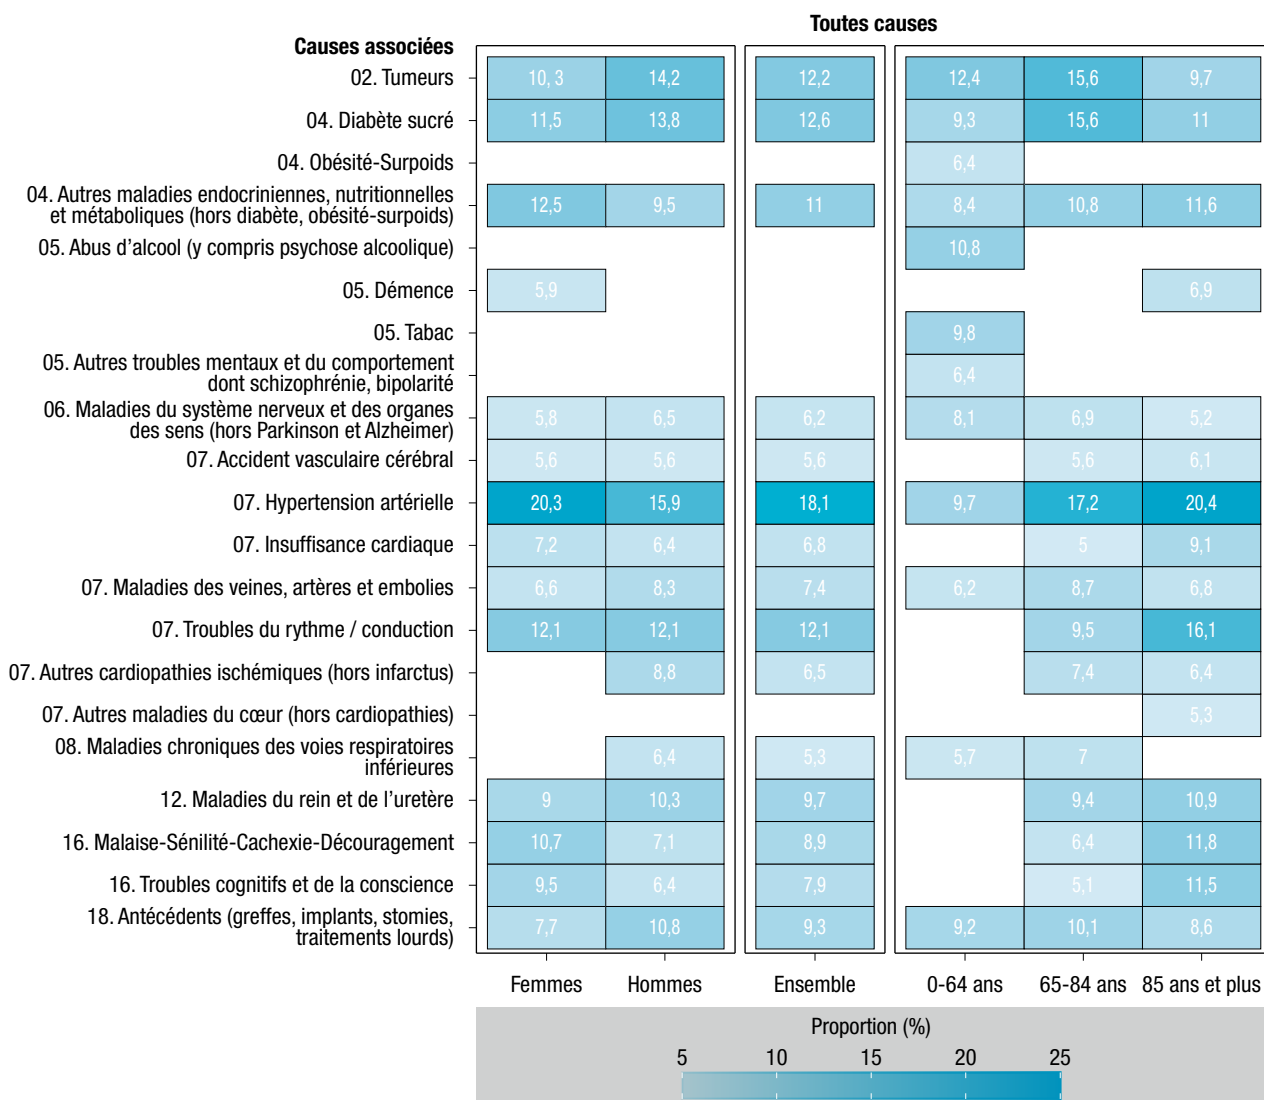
Toutes causes

Causes associées

| | Femmes | Hommes | Ensemble | 0-64 ans | 65-84 ans | 85 ans et plus |
|---|---|---|---|---|---|---|
| 02. Tumeurs | 10, 3 | 14,2 | 12,2 | 12,4 | 15,6 | 9,7 |
| 04. Diabète sucré | 11,5 | 13,8 | 12,6 | 9,3 | 15,6 | 11 |
| 04. Obésité-Surpoids | | | | 6,4 | | |
| 04. Autres maladies endocriniennes, nutritionnelles et métaboliques (hors diabète, obésité-surpoids) | 12,5 | 9,5 | 11 | 8,4 | 10,8 | 11,6 |
| 05. Abus d'alcool (y compris psychose alcoolique) | | | | 10,8 | | |
| 05. Démence | 5,9 | | | | | 6,9 |
| 05. Tabac | | | | 9,8 | | |
| 05. Autres troubles mentaux et du comportement dont schizophrénie, bipolarité | | | | 6,4 | | |
| 06. Maladies du système nerveux et des organes des sens (hors Parkinson et Alzheimer) | 5,8 | 6,5 | 6,2 | 8,1 | 6,9 | 5,2 |
| 07. Accident vasculaire cérébral | 5,6 | 5,6 | 5,6 | | 5,6 | 6,1 |
| 07. Hypertension artérielle | 20,3 | 15,9 | 18,1 | 9,7 | 17,2 | 20,4 |
| 07. Insuffisance cardiaque | 7,2 | 6,4 | 6,8 | | 5 | 9,1 |
| 07. Maladies des veines, artères et embolies | 6,6 | 8,3 | 7,4 | 6,2 | 8,7 | 6,8 |
| 07. Troubles du rythme / conduction | 12,1 | 12,1 | 12,1 | | 9,5 | 16,1 |
| 07. Autres cardiopathies ischémiques (hors infarctus) | | 8,8 | 6,5 | | 7,4 | 6,4 |
| 07. Autres maladies du cœur (hors cardiopathies) | | | | | | 5,3 |
| 08. Maladies chroniques des voies respiratoires inférieures | | 6,4 | 5,3 | 5,7 | 7 | |
| 12. Maladies du rein et de l'uretère | 9 | 10,3 | 9,7 | | 9,4 | 10,9 |
| 16. Malaise-Sénilité-Cachexie-Découragement | 10,7 | 7,1 | 8,9 | | 6,4 | 11,8 |
| 16. Troubles cognitifs et de la conscience | 9,5 | 6,4 | 7,9 | | 5,1 | 11,5 |
| 18. Antécédents (greffes, implants, stomies, traitements lourds) | 7,7 | 10,8 | 9,3 | 9,2 | 10,1 | 8,6 |

Proportion (%)
5 10 15 20 25